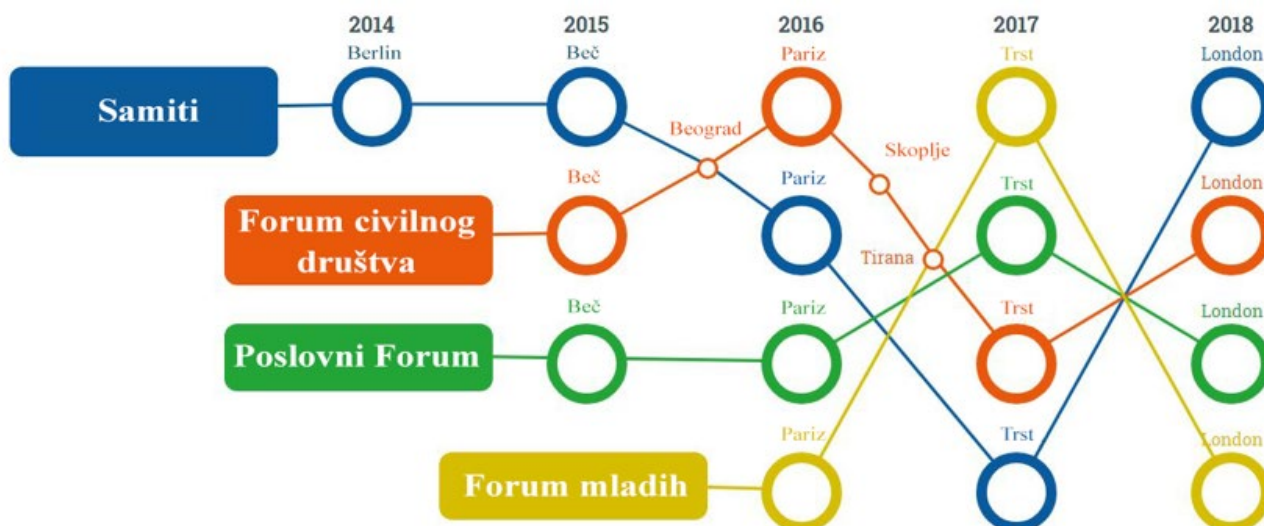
2014
Berlin

2015
Beč

2016
Pariz

2017
Trst

2018
London

Samiti

Beograd

Skoplje

Beč

Pariz

Trst

London

Forum civilnog društva

Tirana

Beč

Pariz

Trst

London

Poslovni Forum

Pariz

Trst

London

Forum mladih